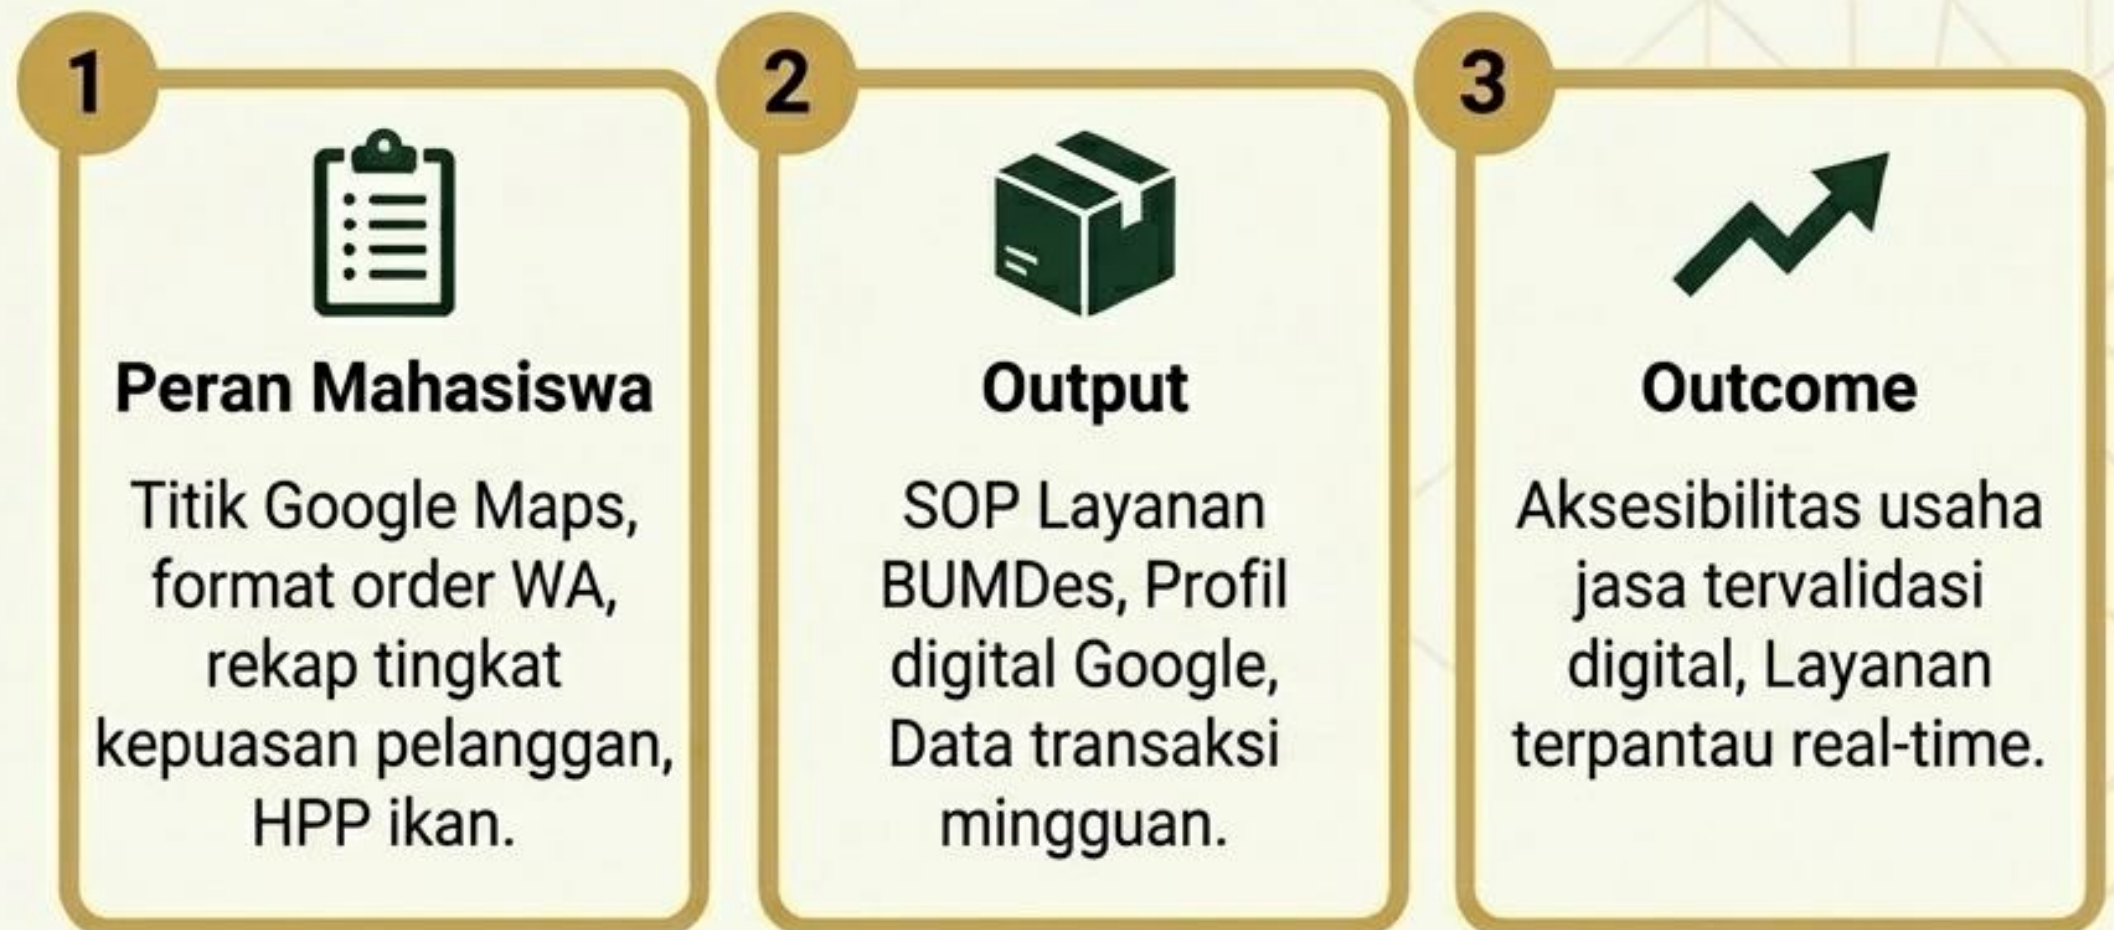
1

Peran Mahasiswa

Titik Google Maps, format order WA, rekap tingkat kepuasan pelanggan, HPP ikan.

2

Output

SOP Layanan BUMDes, Profil digital Google, Data transaksi mingguan.

3

Outcome

Aksesibilitas usaha jasa tervalidasi digital, Layanan terpantau real-time.